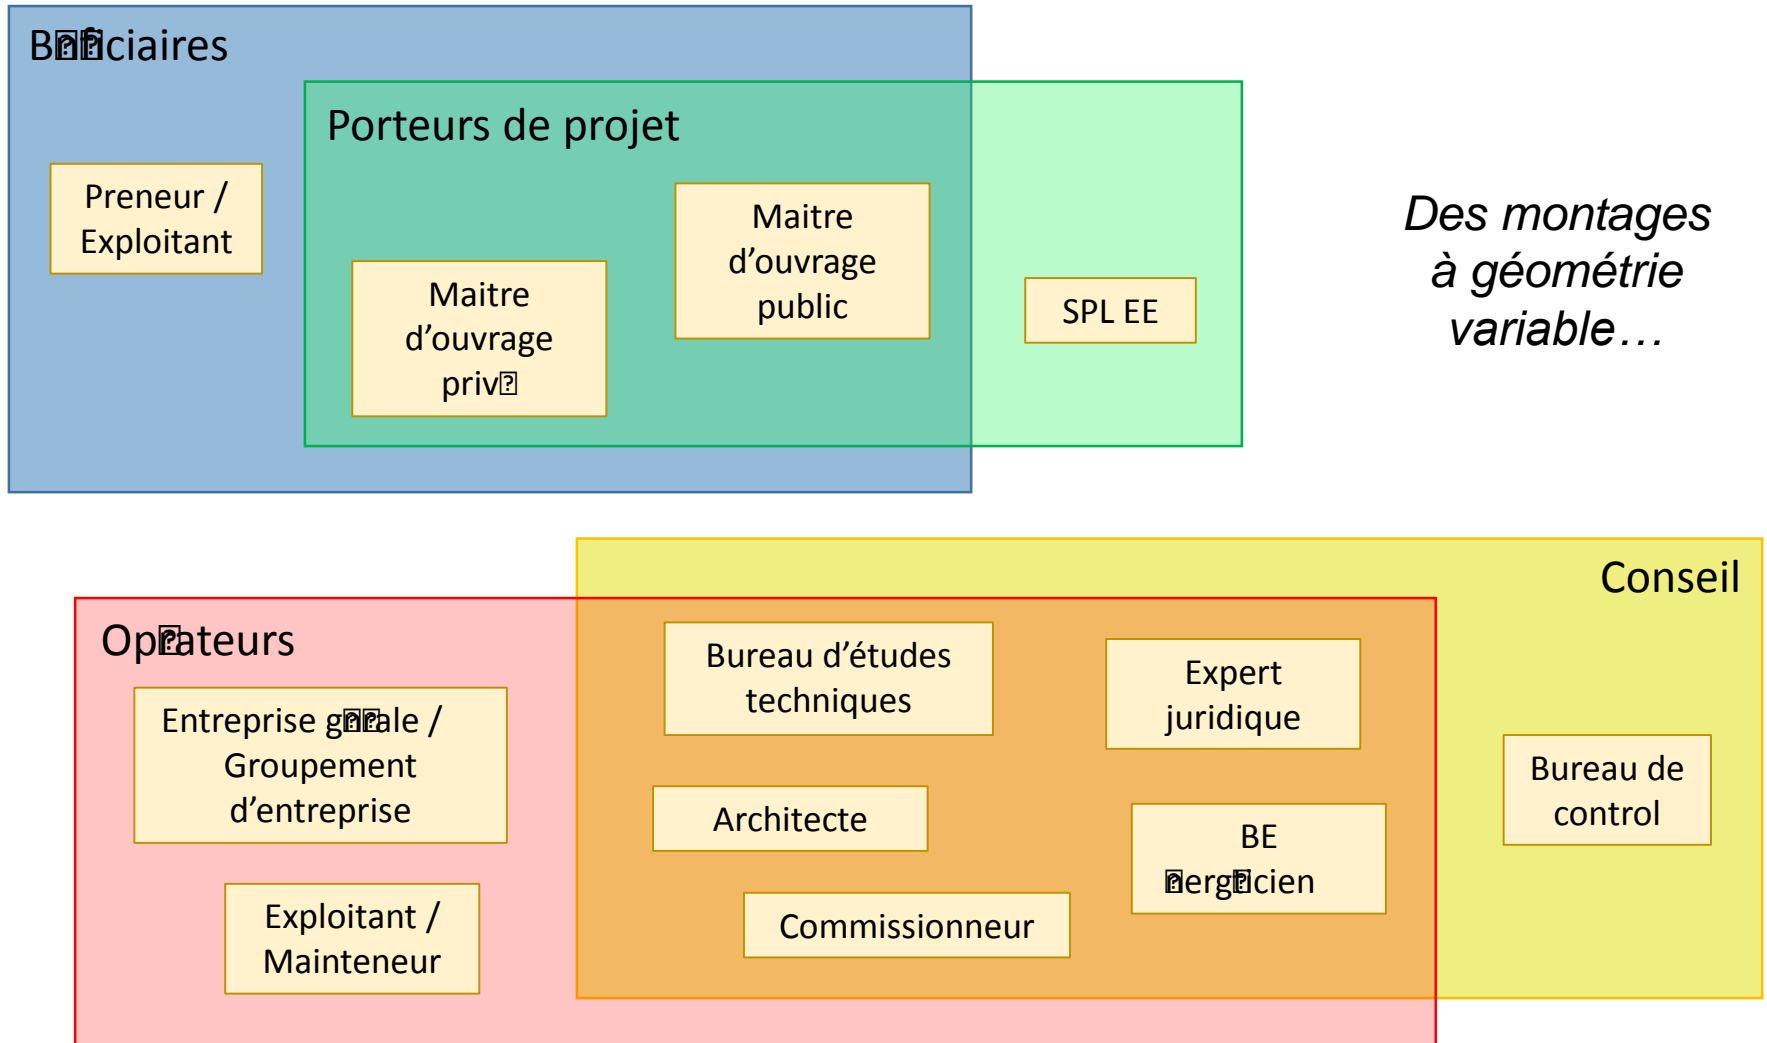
B��ciaires

Porteurs de projet

Preneur / Exploitant

Maitre d'ouvrage priv�

Maitre d'ouvrage public

SPL EE

*Des montages à géométrie variable…*

Conseil

Op�ateurs

Entreprise g��ale / Groupement d'entreprise

Exploitant / Mainteneur

Bureau d'études techniques

Architecte

Commissionneur

Expert juridique

BE �erg�cien

Bureau de control